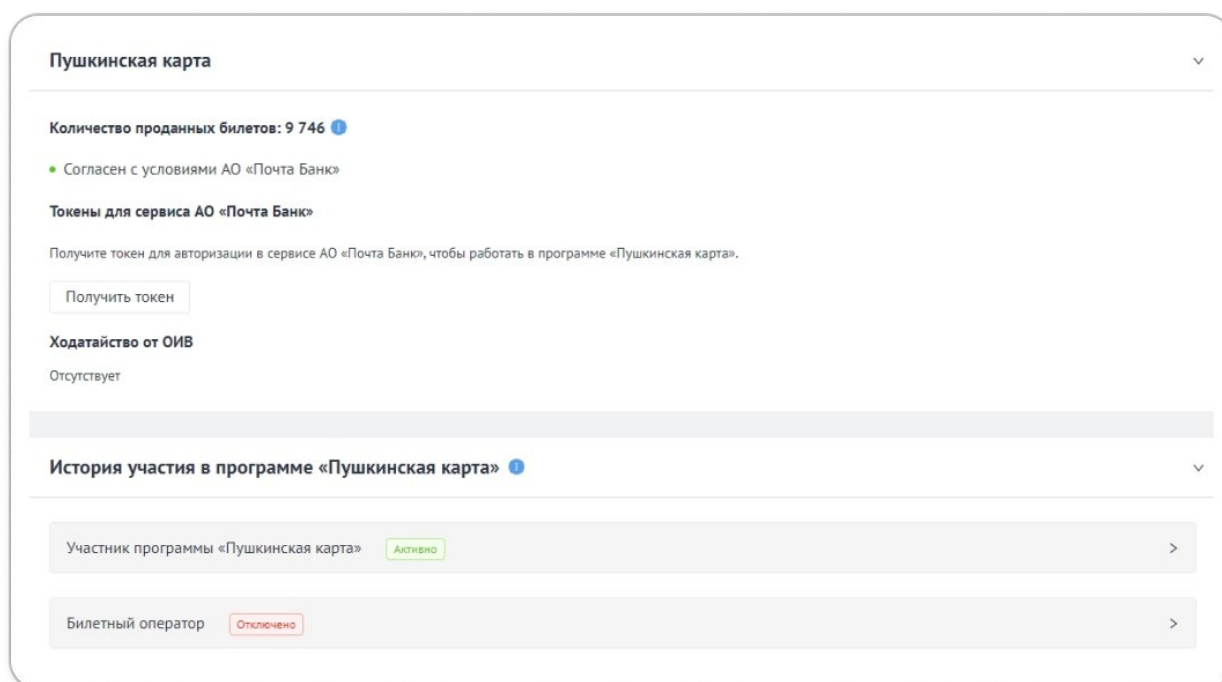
Пушкинская карта

Количество проданных билетов: 9 746

Согласен с условиями АО «Почта Банк»

Токены для сервиса АО «Почта Банк»

Получите токен для авторизации в сервисе АО «Почта Банк», чтобы работать в программе «Пушкинская карта».

Получить токен

Ходатайство от ОИВ

Отсутствует

История участия в программе «Пушкинская карта»

Участник программы «Пушкинская карта» Активно

Билетный оператор Отключено